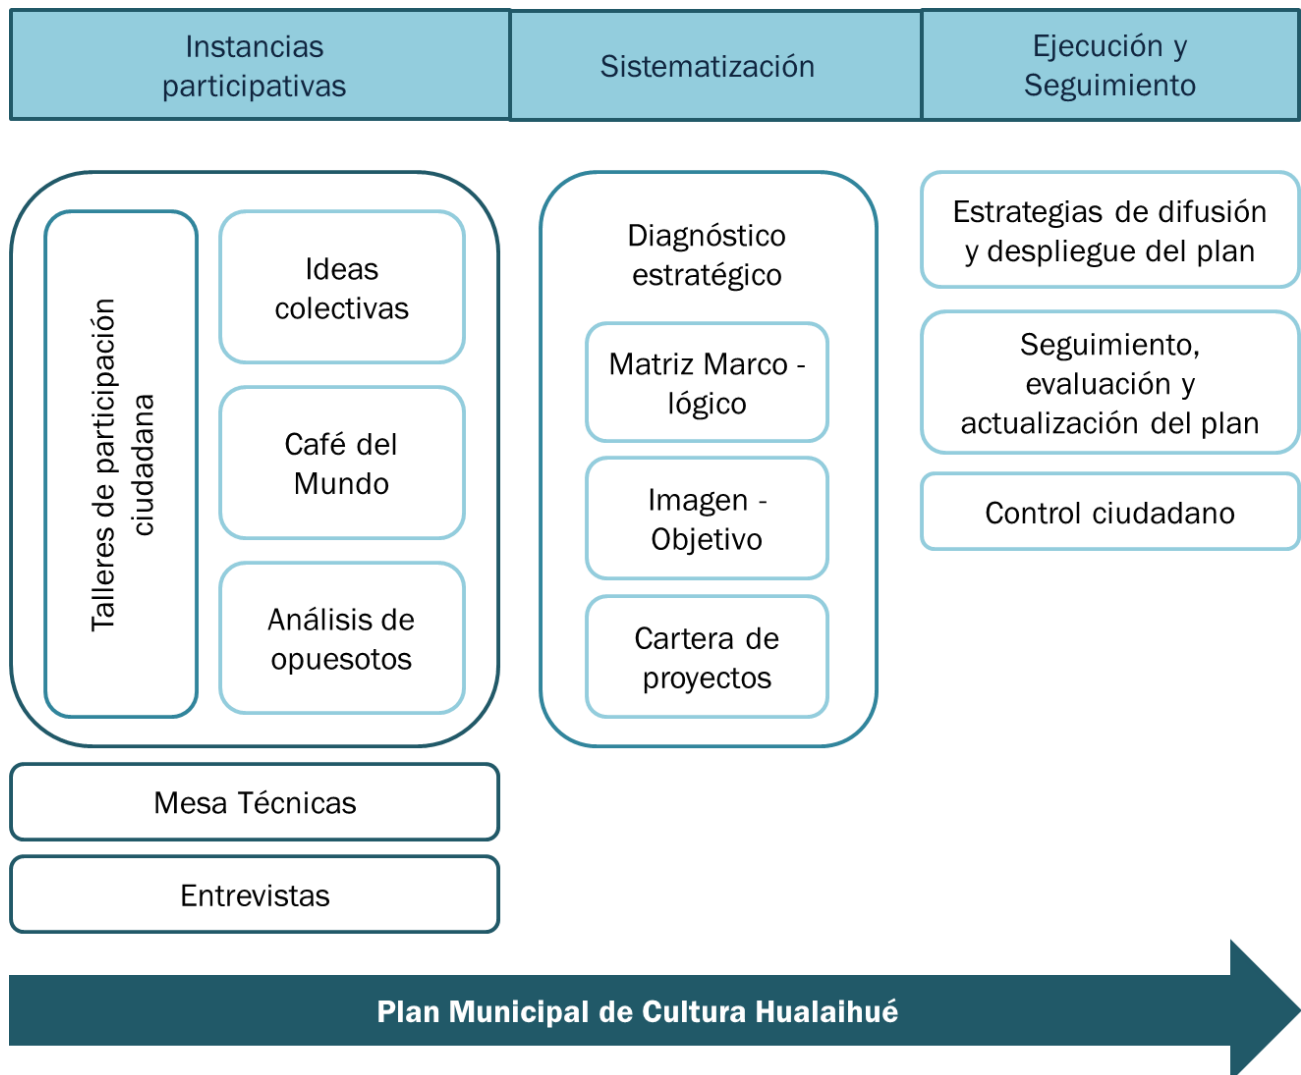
Instancias participativas

Sistematización

Ejecución y Seguimiento

Talleres de participación ciudadana

Ideas colectivas

Café del Mundo

Análisis de opuesotos

Mesa Técnicas

Entrevistas

Diagnóstico estratégico

Matriz Marco - lógico

Imagen - Objetivo

Cartera de proyectos

Estrategias de difusión y despliegue del plan

Seguimiento, evaluación y actualización del plan

Control ciudadano

Plan Municipal de Cultura Hualaihué